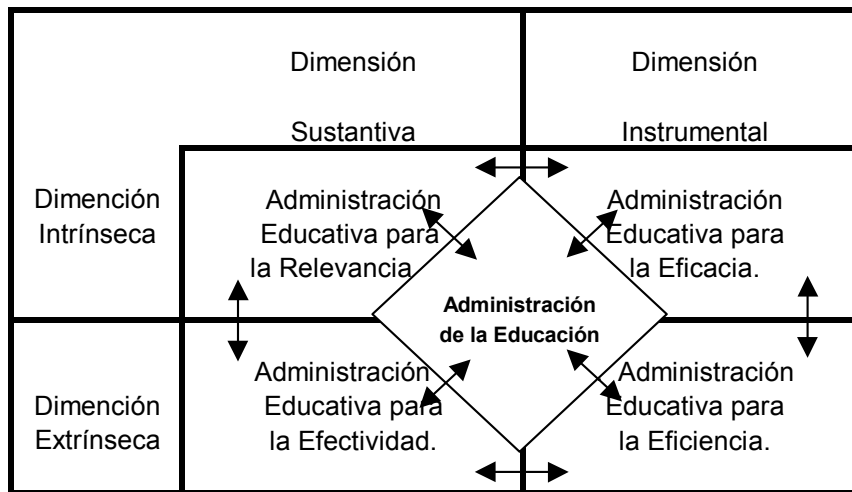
Dimensión Sustantiva

Dimensión Instrumental

Dimención Intrínseca

Dimención Extrínseca

Administración Educativa para la Relevancia

Administración Educativa para la Eficacia.

Administración de la Educación

Administración Educativa para la Efectividad.

Administración Educativa para la Eficiencia.